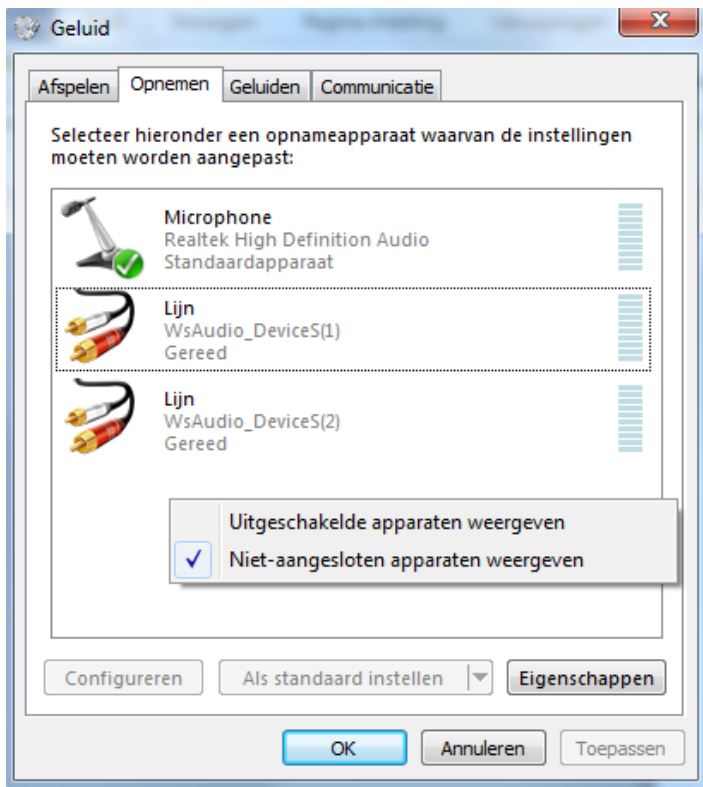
Geluid

X

Afspelen | Opnemen | Geluiden | Communicatie

Selecteer hieronder een opnameapparaat waarvan de instellingen moeten worden aangepast:

Microphone
Realtek High Definition Audio
Standaardapparaat

Lijn
WsAudio_DeviceS(1)
Gereed

Lijn
WsAudio_DeviceS(2)
Gereed

Uitgeschakelde apparaten weergeven
✓ Niet-aangesloten apparaten weergeven

Configureren | Als standaard instellen | Eigenschappen

OK | Annuleren | Toepassen